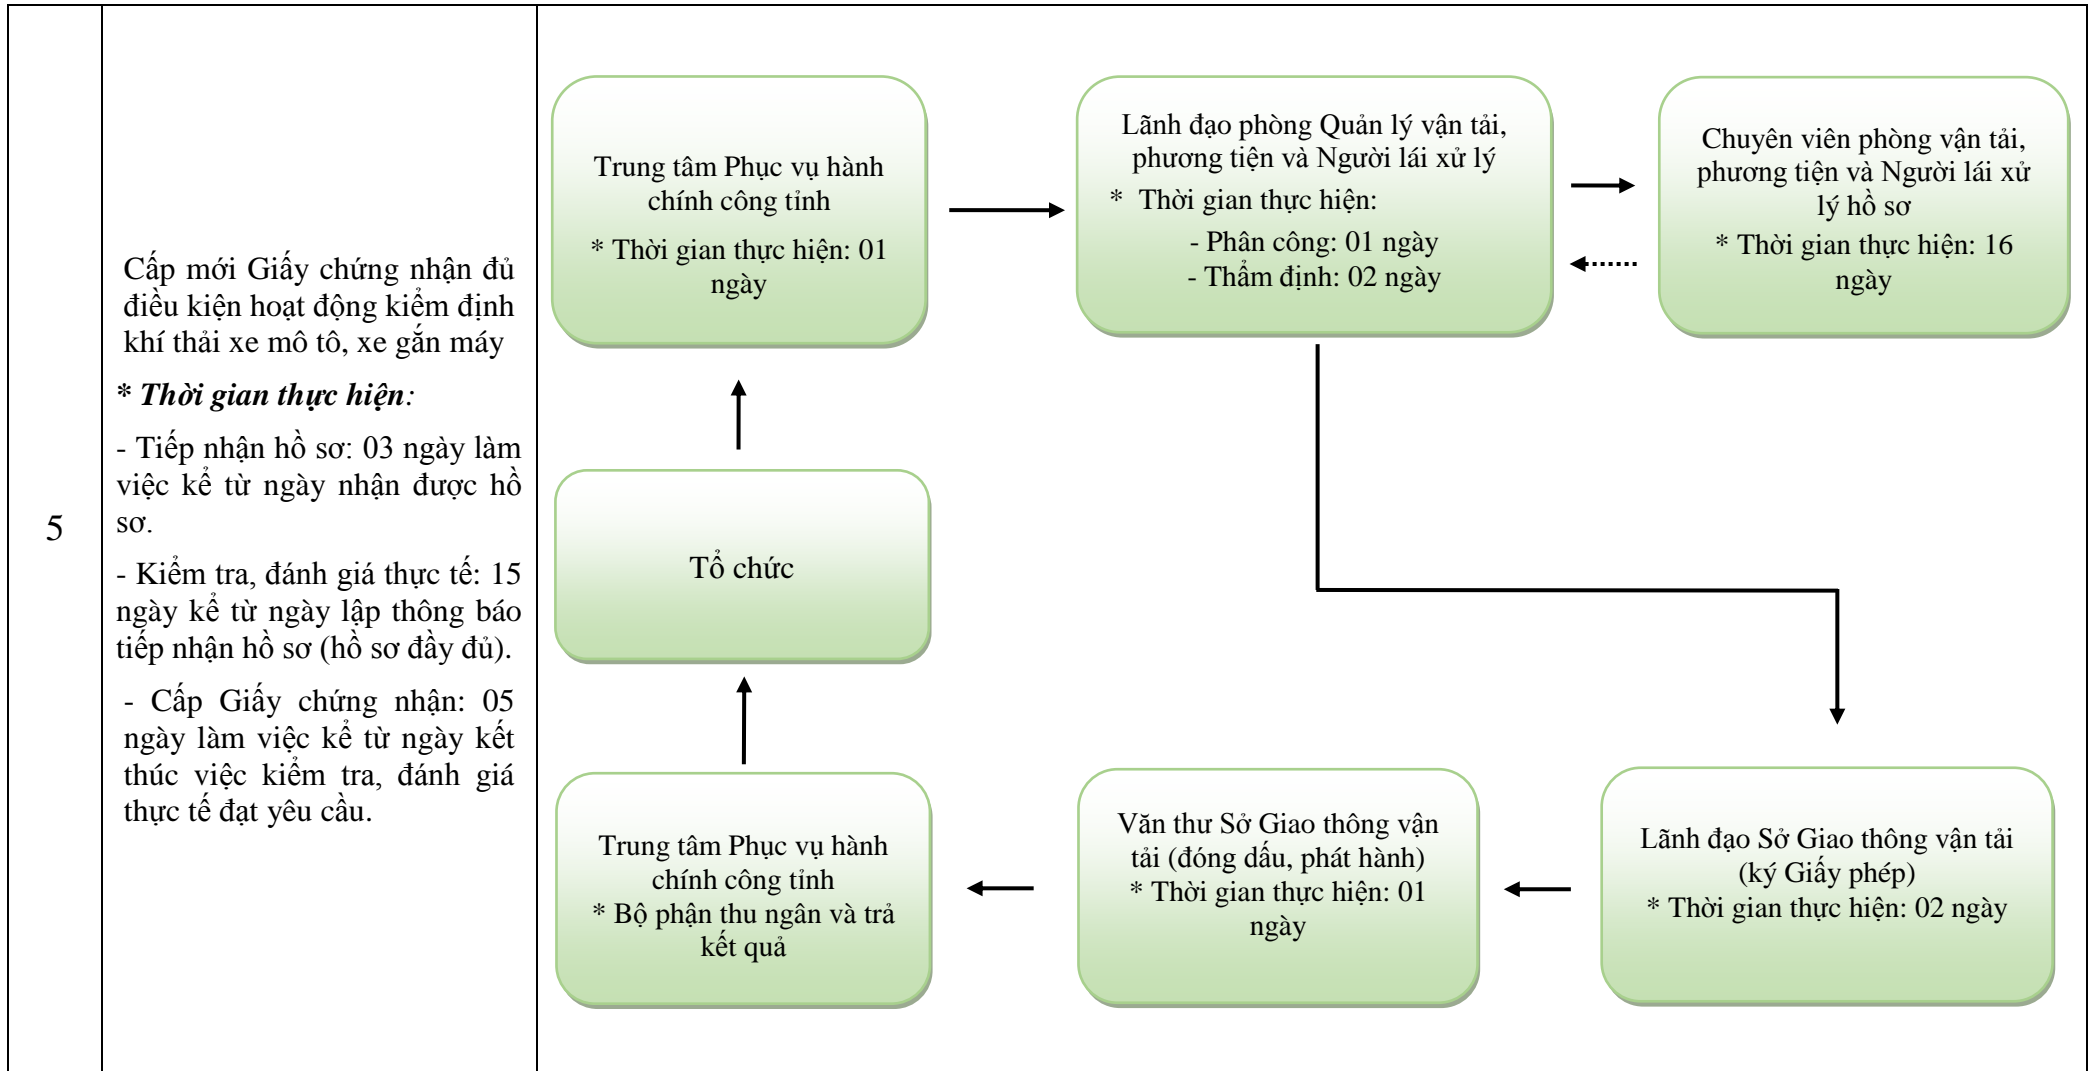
5

Cấp mới Giấy chứng nhận đủ điều kiện hoạt động kiểm định khí thải xe mô tô, xe gắn máy

*** Thời gian thực hiện**:

- Tiếp nhận hồ sơ: 03 ngày làm việc kể từ ngày nhận được hồ sơ.

- Kiểm tra, đánh giá thực tế: 15 ngày kể từ ngày lập thông báo tiếp nhận hồ sơ (hồ sơ đầy đủ).

- Cấp Giấy chứng nhận: 05 ngày làm việc kể từ ngày kết thúc việc kiểm tra, đánh giá thực tế đạt yêu cầu.

Trung tâm Phục vụ hành chính công tỉnh
* Thời gian thực hiện: 01 ngày

Lãnh đạo phòng Quản lý vận tải, phương tiện và Người lái xử lý
* Thời gian thực hiện:
- Phân công: 01 ngày
- Thẩm định: 02 ngày

Chuyên viên phòng vận tải, phương tiện và Người lái xử lý hồ sơ
* Thời gian thực hiện: 16 ngày

Tổ chức

Trung tâm Phục vụ hành chính công tỉnh
* Bộ phận thu ngân và trả kết quả

Văn thư Sở Giao thông vận tải (đóng dấu, phát hành)
* Thời gian thực hiện: 01 ngày

Lãnh đạo Sở Giao thông vận tải (ký Giấy phép)
* Thời gian thực hiện: 02 ngày